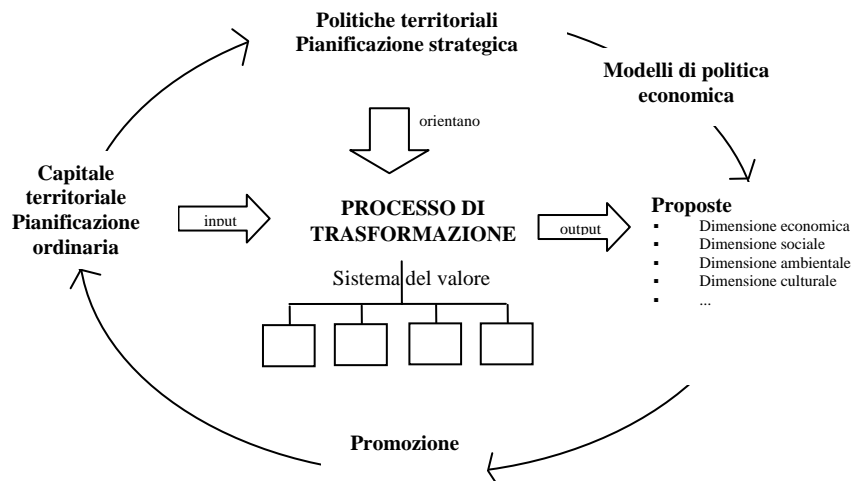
Politiche territoriali
Pianificazione strategica

Modelli di politica economica

orientano

Capitale territoriale
Pianificazione ordinaria

input

PROCESSO DI TRASFORMAZIONE

output

Proposte
- Dimensione economica
- Dimensione sociale
- Dimensione ambientale
- Dimensione culturale
- ...

Sistema del valore

Promozione